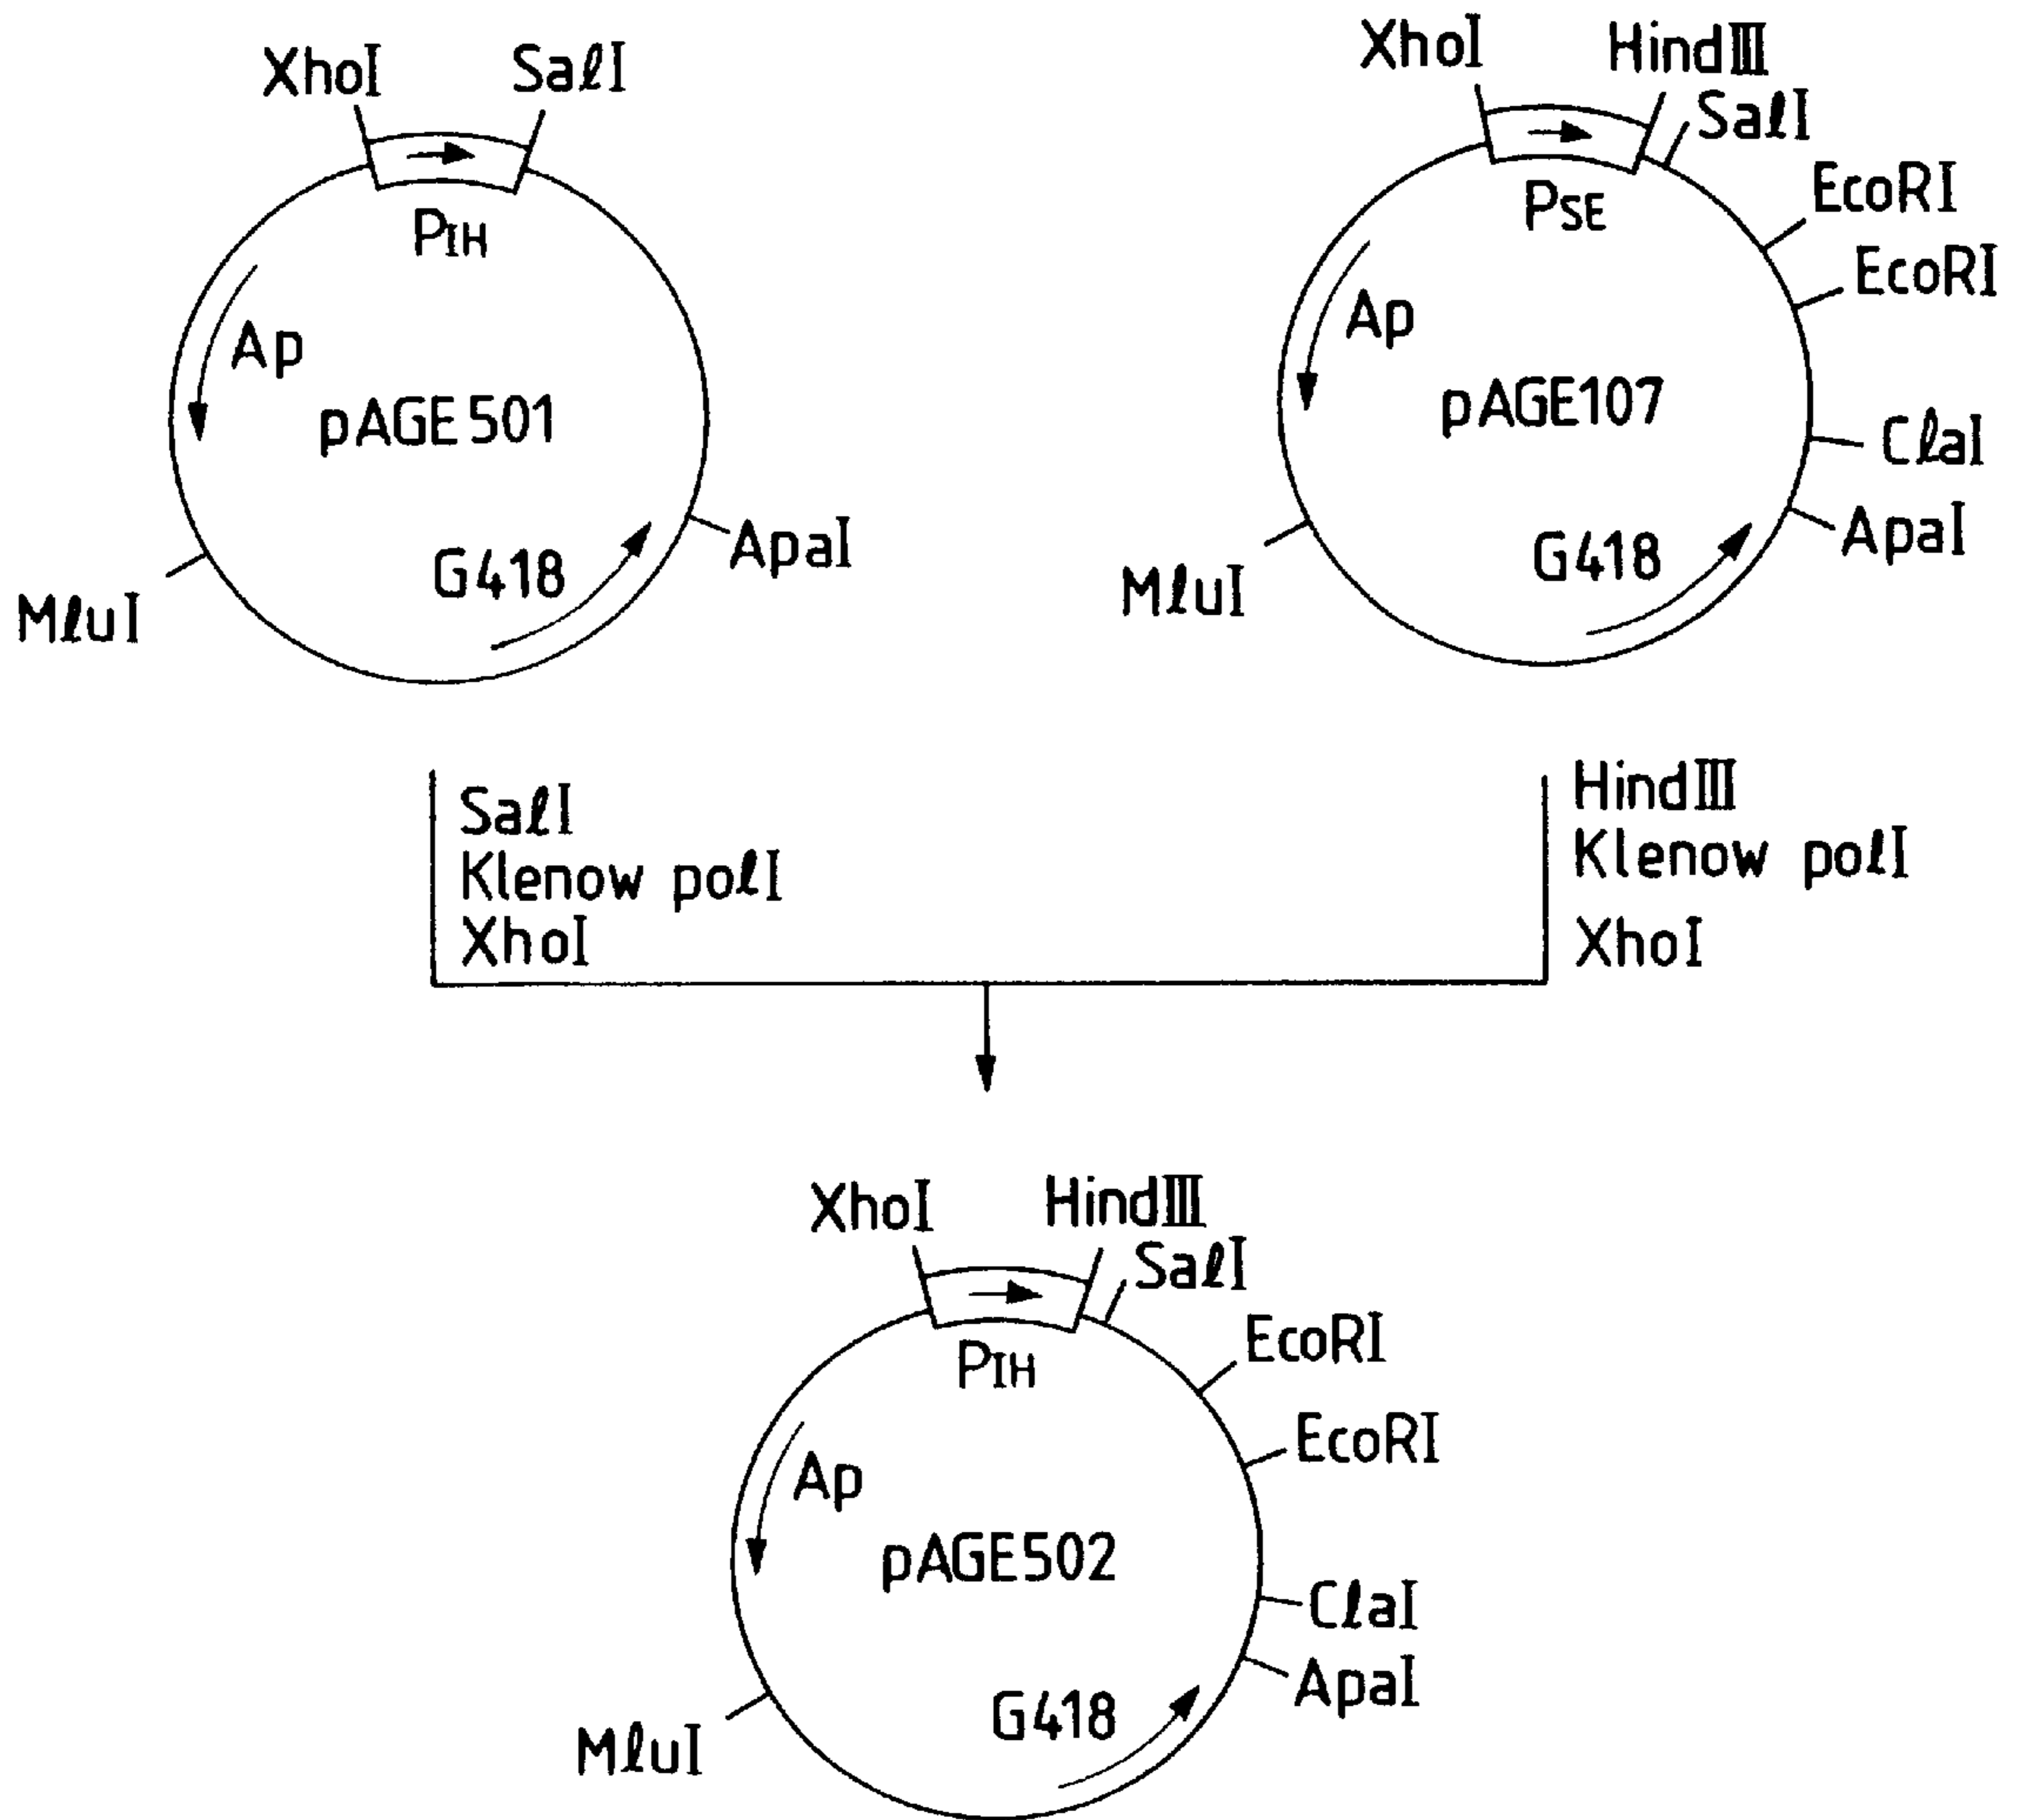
XhoI
SalI
$P_{IH}$
Ap
pAGE501
G418
ApaI
MluI

XhoI
HindIII
SalI
$P_{SE}$
EcoRI
EcoRI
Ap
pAGE107
ClaI
ApaI
G418
MluI

SalI
Klenow polI
XhoI

HindIII
Klenow polI
XhoI

XhoI
HindIII
SalI
$P_{IH}$
EcoRI
EcoRI
Ap
pAGE502
ClaI
ApaI
G418
MluI